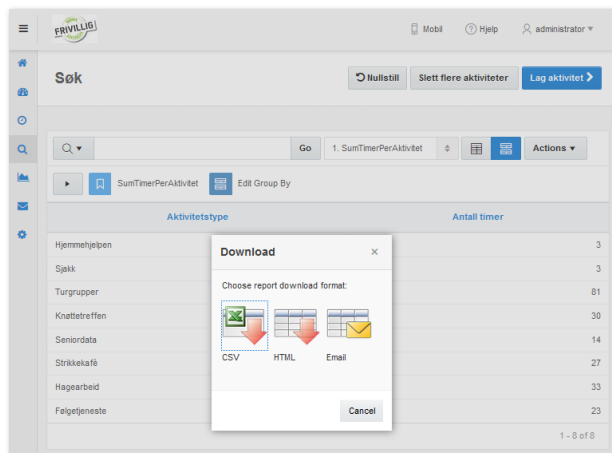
FRIVILLIG

Mobil

Hjelp

administrator

Søk

Nullstill

Slett flere aktiviteter

Lag aktivitet

Go

1. SumTimerPerAktivitet

Actions

SumTimerPerAktivitet

Edit Group By

| Aktivitetstype | Antall timer |
|---|---|
| Hjemmehjelpen | 3 |
| Sjakk | 3 |
| Turgrupper | 81 |
| Knøttetreffen | 30 |
| Seniordata | 14 |
| Strikkekafè | 27 |
| Hagearbeid | 33 |
| Følgetjeneste | 23 |

1 - 8 of 8

Download

×

Choose report download format:

CSV

HTML

Email

Cancel